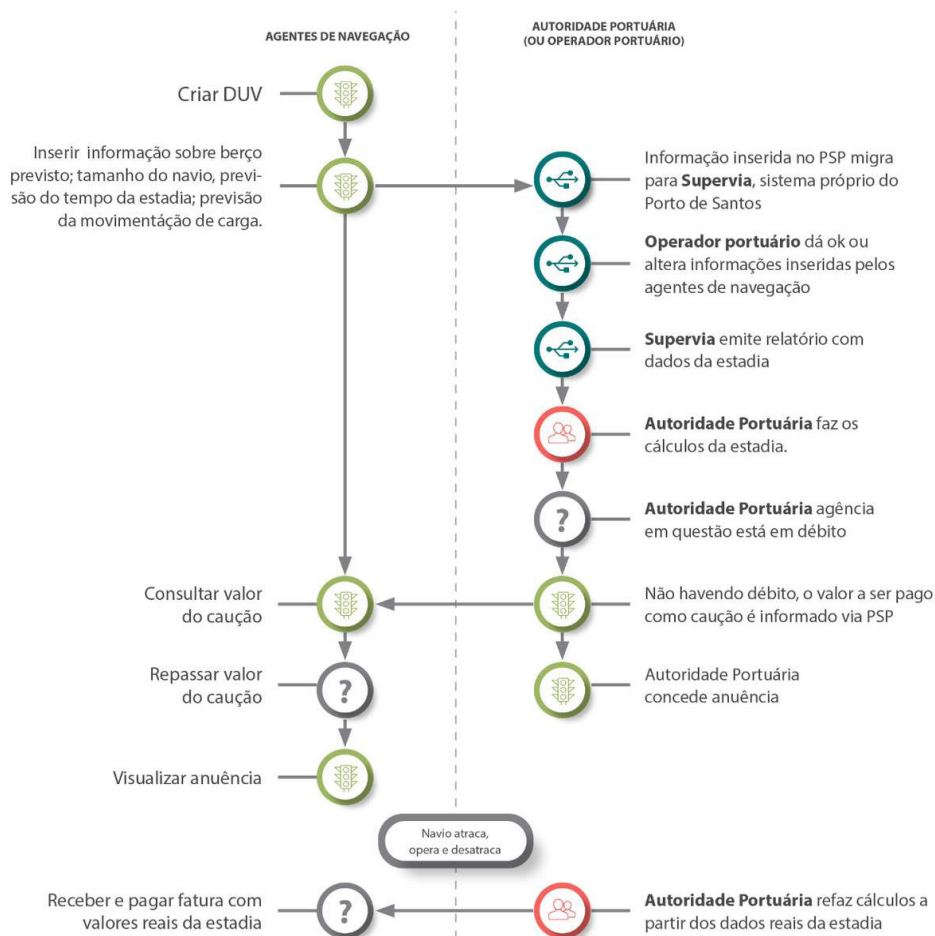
AGENTES DE NAVEGAÇÃO

AUTORIDADE PORTUÁRIA
(OU OPERADOR PORTUÁRIO)

Criar DUV

Inserir informação sobre berço previsto; tamanho do navio, previsão do tempo da estadia; previsão da movimentação de carga.

Informação inserida no PSP migra para **Supervia**, sistema próprio do Porto de Santos

**Operador portuário** dá ok ou altera informações inseridas pelos agentes de navegação

**Supervia** emite relatório com dados da estadia

**Autoridade Portuária** faz os cálculos da estadia.

?

**Autoridade Portuária** agência em questão está em débito

Consultar valor do caução

Não havendo débito, o valor a ser pago como caução é informado via PSP

Repassar valor do caução

?

Autoridade Portuária concede anuência

Visualizar anuência

Navio atraca, opera e desatraca

Receber e pagar fatura com valores reais da estadia

?

**Autoridade Portuária** refaz cálculos a partir dos dados reais da estadia